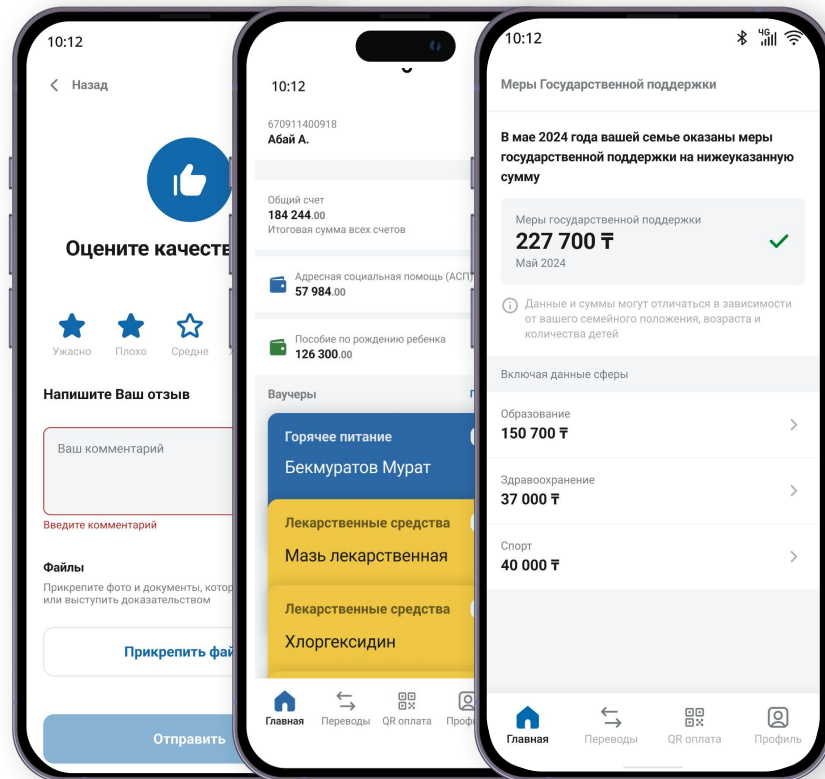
10:12

Назад

Оцените качеств

Ужасно Плохо Средне

Напишите Ваш отзыв

Ваш комментарий

Введите комментарий

Файлы

Прикрепите фото и документы, котор или выступить доказательством

Прикрепить фай

Отправить

10:12

670911400918
Абай А.

Общий счет
184 244.00
Итоговая сумма всех счетов

Адресная социальная помощь (АСП)
57 984.00

Пособие по рождению ребенка
126 300.00

Ваучеры

Горячее питание
Бекмуратов Мурат

Лекарственные средства
Мазь лекарственная

Лекарственные средства
Хлоргексидин

Главная Переводы QR оплата Профи

10:12

Меры Государственной поддержки

В мае 2024 года вашей семье оказаны меры государственной поддержки на нижеуказанную сумму

Меры государственной поддержки
227 700 ₸
Май 2024

Данные и суммы могут отличаться в зависимости от вашего семейного положения, возраста и количества детей

Включая данные сферы

Образование
150 700 ₸

Здравоохранение
37 000 ₸

Спорт
40 000 ₸

Главная Переводы QR оплата Профиль